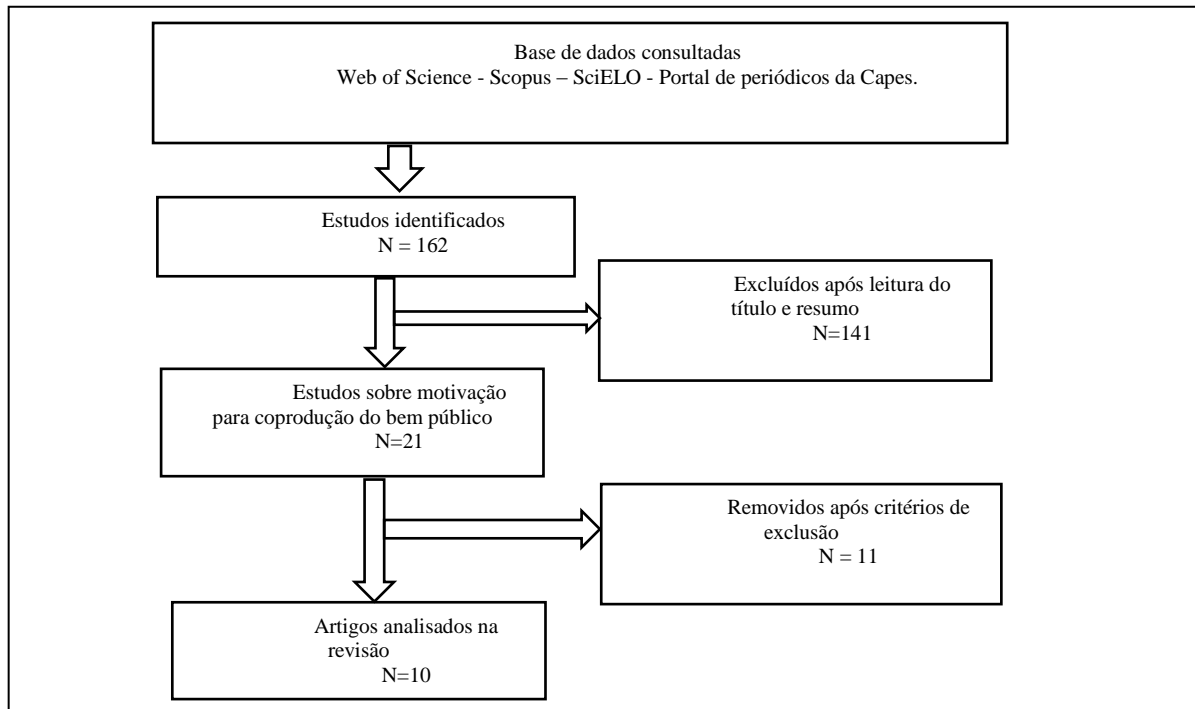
Base de dados consultadas
Web of Science - Scopus – SciELO - Portal de periódicos da Capes.

Estudos identificados
N = 162

Excluídos após leitura do título e resumo
N=141

Estudos sobre motivação para coprodução do bem público
N=21

Removidos após critérios de exclusão
N = 11

Artigos analisados na revisão
N=10